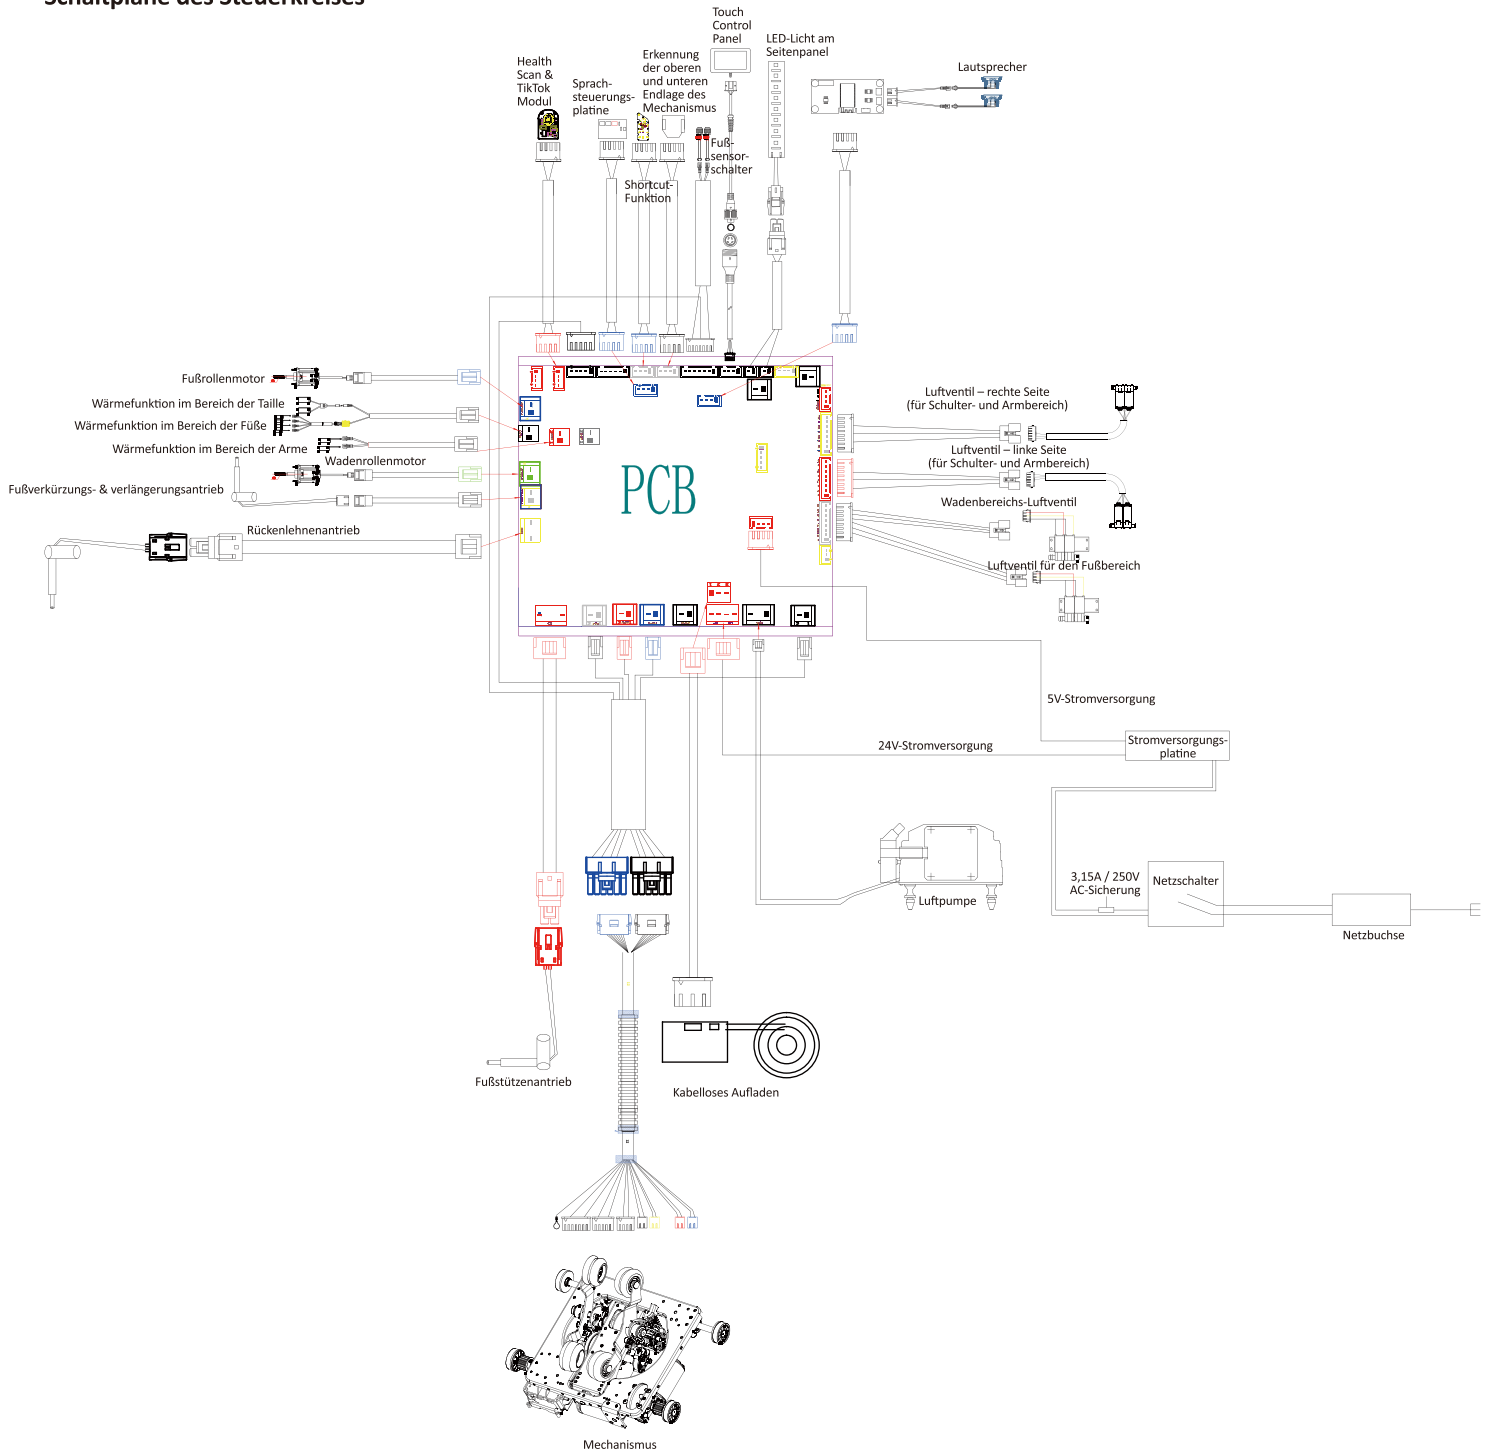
Schaltpläne des Steuerkreises

Touch Control Panel

LED-Licht am Seitenpanel

Lautsprecher

Health Scan & TikTok Modul

Sprachsteuerungsplatine

Erkennung der oberen und unteren Endlage des Mechanismus

Fußsensorschalter

Shortcut-Funktion

Fußrollenmotor

Wärmefunktion im Bereich der Taille

Wärmefunktion im Bereich der Füße

Wärmefunktion im Bereich der Arme

Wadenrollenmotor

Fußverkürzungs- & verlängerungsantrieb

Rückenlehnenantrieb

PCB

Luftventil – rechte Seite (für Schulter- und Armbereich)

Luftventil – linke Seite (für Schulter- und Armbereich)

Wadenbereichs-Luftventil

Luftventil für den Fußbereich

5V-Stromversorgung

24V-Stromversorgung

Stromversorgungsplatine

3,15A / 250V AC-Sicherung

Netzschalter

Netzbuchse

Luftpumpe

Fußstützenantrieb

Kabelloses Aufladen

Mechanismus